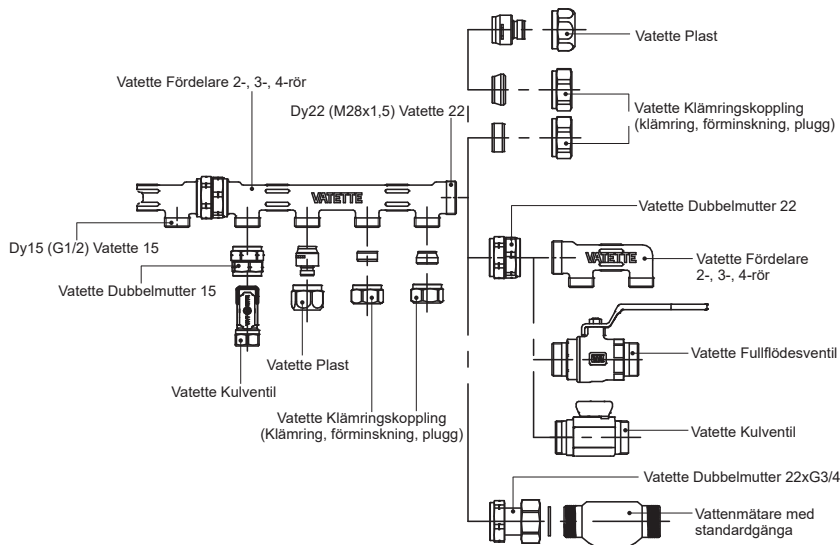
Vatette Plast

Vatette Fördelare 2-, 3-, 4-rör

Vatette Klämringskoppling (klämring, förminskning, plugg)

Dy22 (M28x1,5) Vatette 22

VATETTE

Vatette Dubbelmutter 22

Dy15 (G1/2) Vatette 15

Vatette Fördelare 2-, 3-, 4-rör

VATETTE

Vatette Dubbelmutter 15

Vatette Fullflödesventil

Vatette Plast

Vatette Kulventil

Vatette Klämringskoppling (Klämring, förminskning, plugg)

Vatette Kulventil

Vatette Dubbelmutter 22xG3/4

Vattenmätare med standardgänga